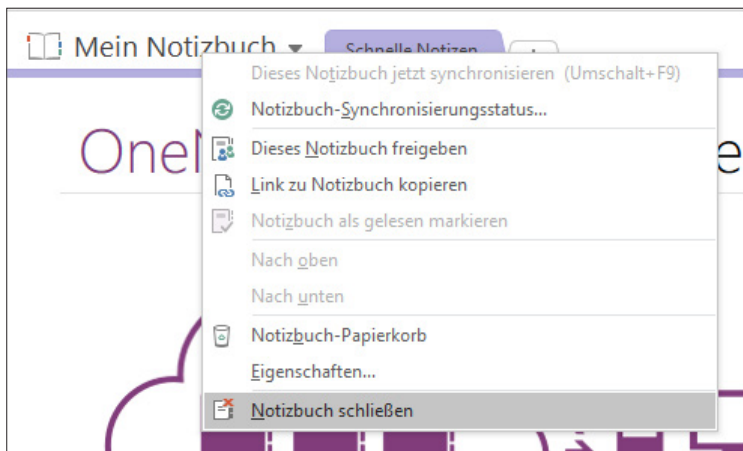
Mein Notizbuch

Schnelle Notizen

+

OneN

e

Dieses Notizbuch jetzt synchronisieren (Umschalt+F9)

Notizbuch-Synchronisierungsstatus...

Dieses Notizbuch freigeben

Link zu Notizbuch kopieren

Notizbuch als gelesen markieren

Nach oben

Nach unten

Notizbuch-Papierkorb

Eigenschaften...

Notizbuch schließen